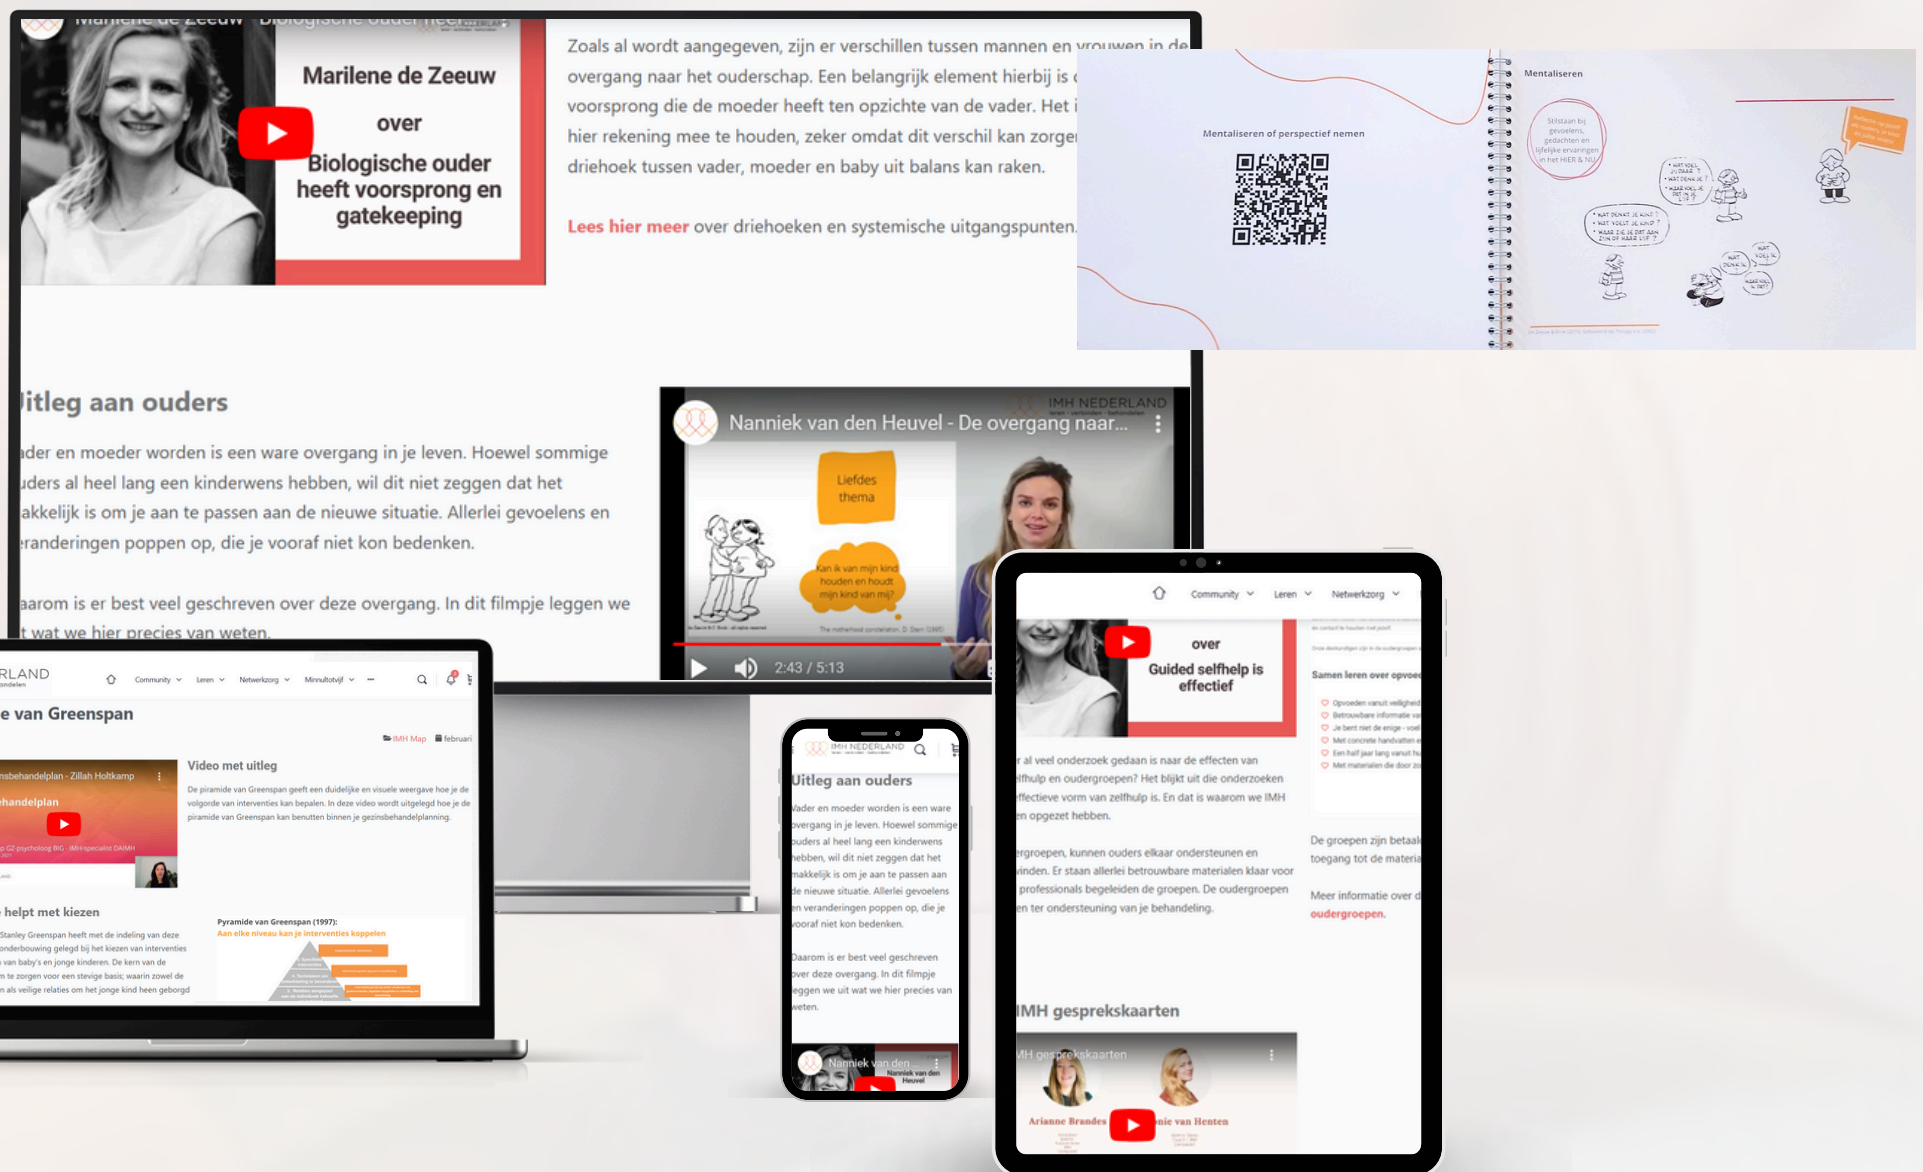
Marilene de Zeeuw - Biologische ouder heef...

Marilene de Zeeuw

over

Biologische ouder heeft voorsprong en gatekeeping

Zoals al wordt aangegeven, zijn er verschillen tussen mannen en vrouwen in de overgang naar het ouderschap. Een belangrijk element hierbij is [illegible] voorsprong die de moeder heeft ten opzichte van de vader. Het i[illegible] hier rekening mee te houden, zeker omdat dit verschil kan zorge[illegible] driehoek tussen vader, moeder en baby uit balans kan raken.

Lees hier meer over driehoeken en systemische uitgangspunten.

Mentaliseren of perspectief nemen

Mentaliseren

Stilstaan bij gevoelens, gedachten en lijfelijke ervaringen in het HIER & NU

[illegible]itleg aan ouders

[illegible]ader en moeder worden is een ware overgang in je leven. Hoewel sommige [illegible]uders al heel lang een kinderwens hebben, wil dit niet zeggen dat het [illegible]akkelijk is om je aan te passen aan de nieuwe situatie. Allerlei gevoelens en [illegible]eranderingen poppen op, die je vooraf niet kon bedenken.

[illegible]aarom is er best veel geschreven over deze overgang. In dit filmpje leggen we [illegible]t wat we hier precies van weten.

IMH NEDERLAND

Nanniek van den Heuvel - De overgang naar...

Liefdes thema

Kan ik van mijn kind houden en houdt mijn kind van mij?

2:43 / 5:13

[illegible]RLAND

Community Leren Netwerkzorg Minnultotvijf

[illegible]e van Greenspan

IMH Map februari

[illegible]sbehandelplan - Zillah Holtkamp

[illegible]handelplan

Video met uitleg

De piramide van Greenspan geeft een duidelijke en visuele weergave hoe je de volgorde van interventies kan bepalen. In deze video wordt uitgelegd hoe je de piramide van Greenspan kan benutten binnen je gezinsbehandelplanning.

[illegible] helpt met kiezen

Pyramide van Greenspan (1997):

Aan elke niveau kan je interventies koppelen

IMH NEDERLAND

Uitleg aan ouders

Vader en moeder worden is een ware overgang in je leven. Hoewel sommige ouders al heel lang een kinderwens hebben, wil dit niet zeggen dat het makkelijk is om je aan te passen aan de nieuwe situatie. Allerlei gevoelens en veranderingen poppen op, die je vooraf niet kon bedenken.

Daarom is er best veel geschreven over deze overgang. In dit filmpje leggen we uit wat we hier precies van weten.

Nanniek van den Heuvel

Community Leren Netwerkzorg

over

Guided selfhelp is effectief

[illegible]r al veel onderzoek gedaan is naar de effecten van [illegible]lfhulp en oudergroepen? Het blijkt uit die onderzoeken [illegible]ffectieve vorm van zelfhulp is. En dat is waarom we IMH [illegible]n opgezet hebben.

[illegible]ergroepen, kunnen ouders elkaar ondersteunen en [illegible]inden. Er staan allerlei betrouwbare materialen klaar voor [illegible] professionals begeleiden de groepen. De oudergroepen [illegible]n ter ondersteuning van je behandeling.

Samen leren over opvoe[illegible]

De groepen zijn betaal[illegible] toegang tot de materia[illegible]

Meer informatie over d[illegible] oudergroepen.

IMH gesprekskaarten

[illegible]H gesprekskaarten

Arianne Brandes

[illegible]nie van Henten